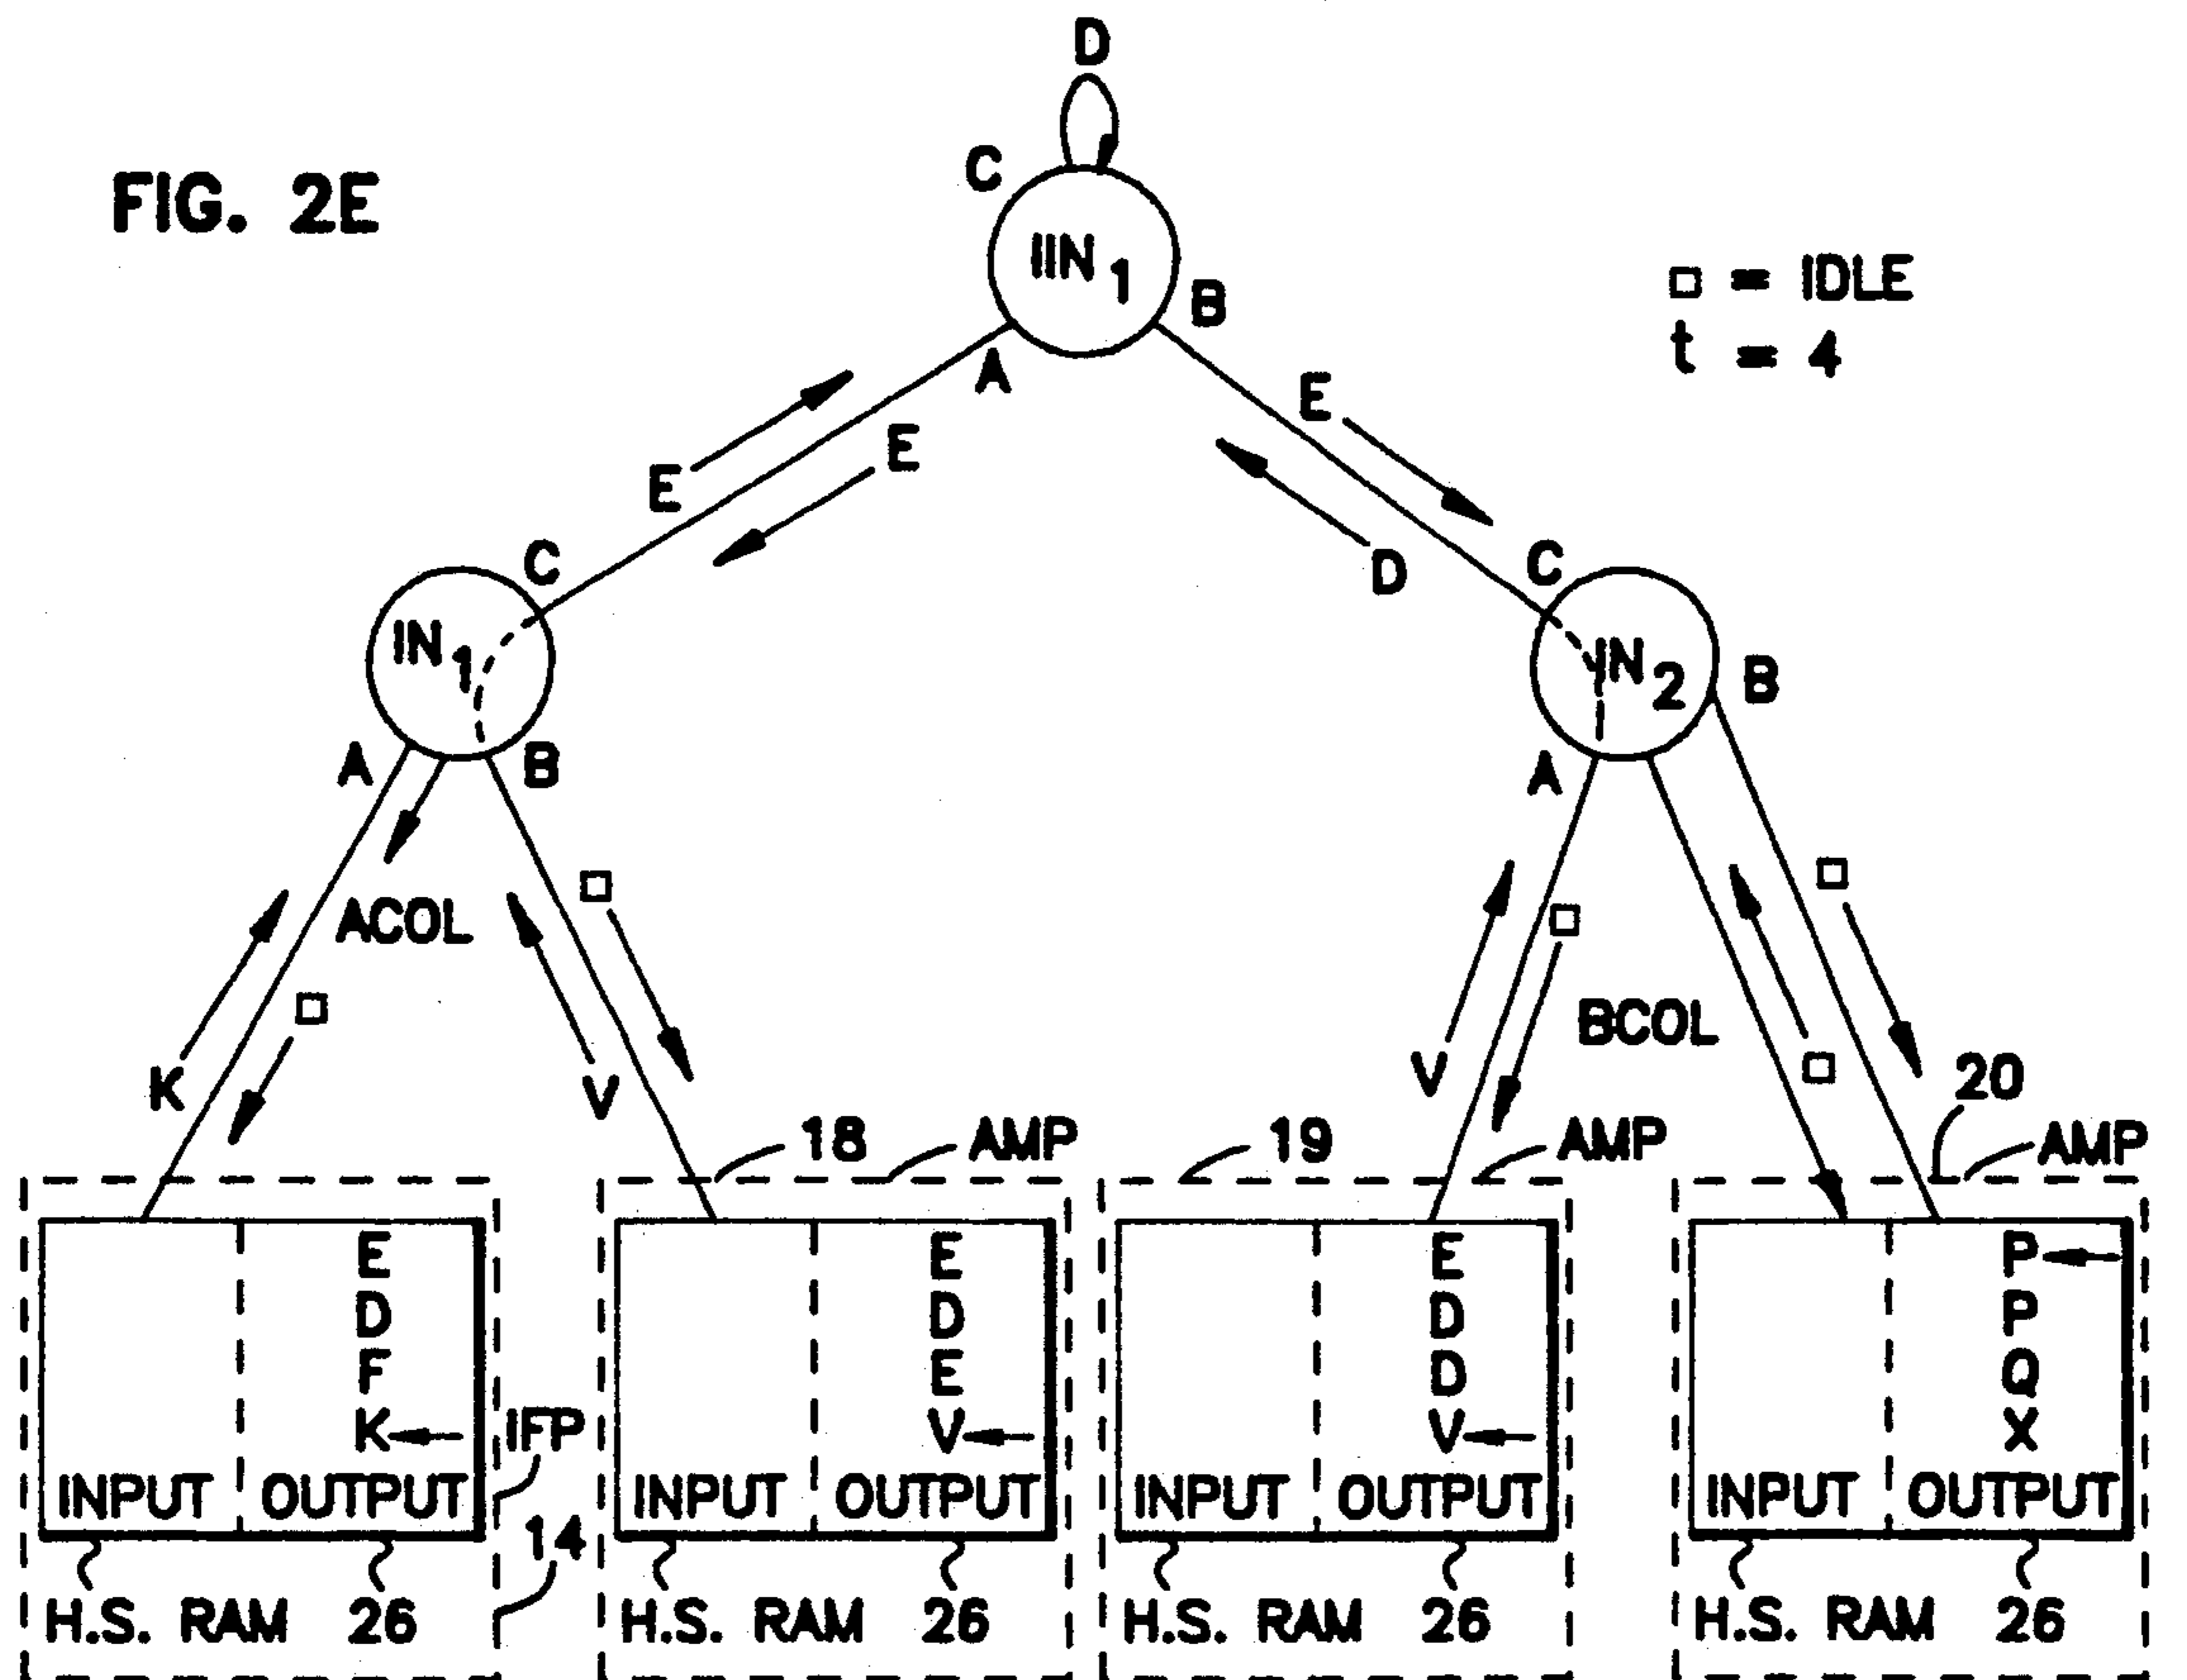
FIG. 2E

D
C
$IIN_1$
B
A

□ = IDLE
t = 4

E
E
E
D

C
$IN_1$
A
B

C
$IN_2$
B
A

ACOL
K
□
V
□

V
□
BCOL
□
□
20

18
AMP
19
AMP
AMP

E
D
F
K
INPUT
OUTPUT
IFP
14
H.S. RAM 26

E
D
E
V
INPUT
OUTPUT
H.S. RAM 26

E
D
D
V
INPUT
OUTPUT
H.S. RAM 26

P
P
Q
X
INPUT
OUTPUT
H.S. RAM 26